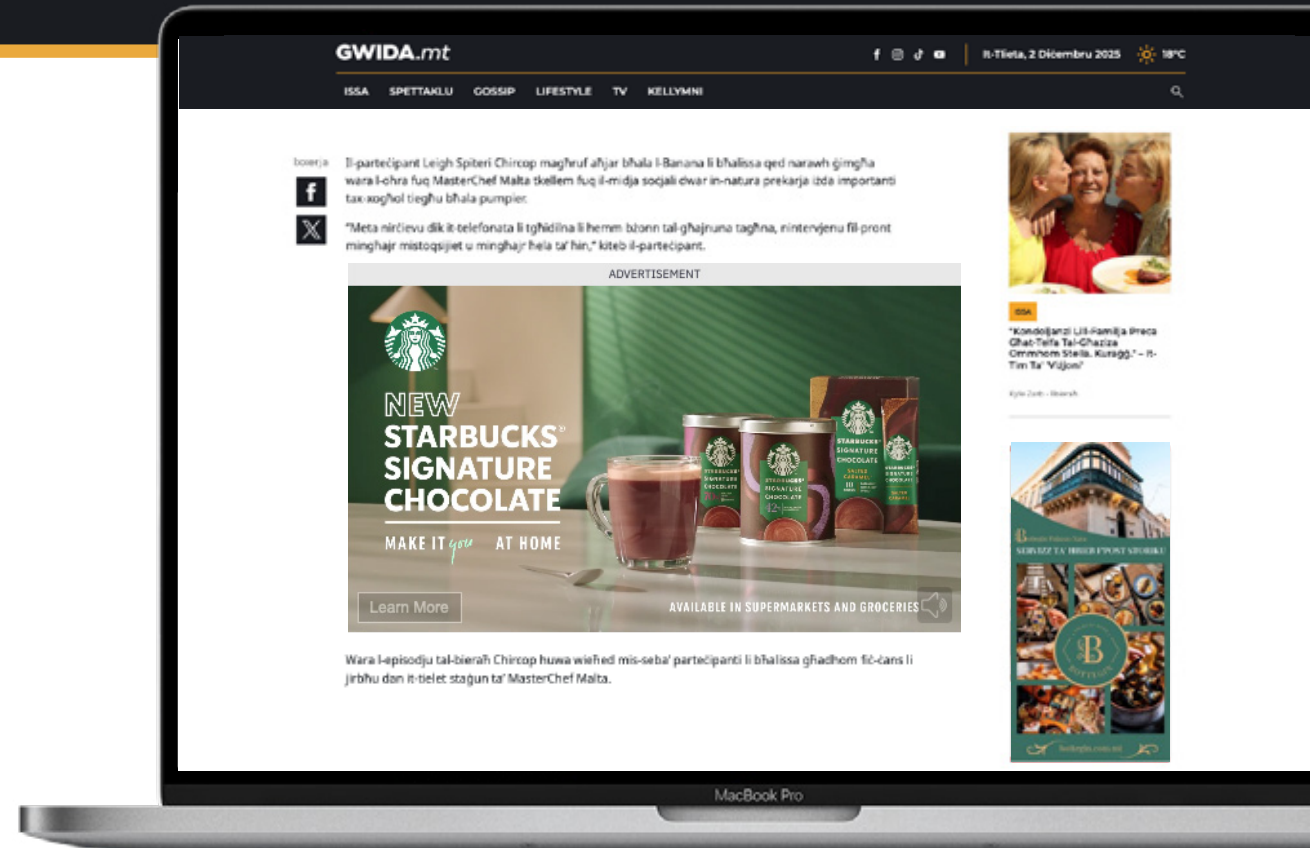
GWIDA.mt

It-Tlieta, 2 Diċembru 2025 18°C

ISSA SPETTAKLU GOSSIP LIFESTYLE TV KELLYMNI

Ixxerja

Il-parteċipant Leigh Spiteri Chircop magħruf aħjar bħala l-Banana li bħalissa qed narawh ġimgħa wara l-oħra fuq MasterChef Malta tkellem fuq il-midja soċjali dwar in-natura prekarja iżda importanti tax-xogħol tiegħu bħala pumpier.

"Meta nirċievu dik it-telefonata li tgħidilna li hemm bżonn tal-għajnuna tagħna, nintervienu fil-pront mingħajr mistoqsijiet u mingħajr ħela ta' ħin," kiteb il-parteċipant.

ADVERTISEMENT

NEW STARBUCKS® SIGNATURE CHOCOLATE

MAKE IT you AT HOME

Learn More

AVAILABLE IN SUPERMARKETS AND GROCERIES

STARBUCKS® SIGNATURE CHOCOLATE

Wara l-episodju tal-bieraħ Chircop huwa wieħed mis-seba' parteċipanti li bħalissa għadhom fiċ-ċans li jirbħu dan it-tielet staġun ta' MasterChef Malta.

ISSA

"Kondoljanzi Lill-Familja Preca Għat-Telfa Tal-Għażiża Ommhom Stella. Kuraġġ." – It-Tim Ta' 'Viżjoni'

Kylie Zerb · Ilbieraħ

SERVIZZ TA' BISSER F'POST STORIKU

B

MacBook Pro